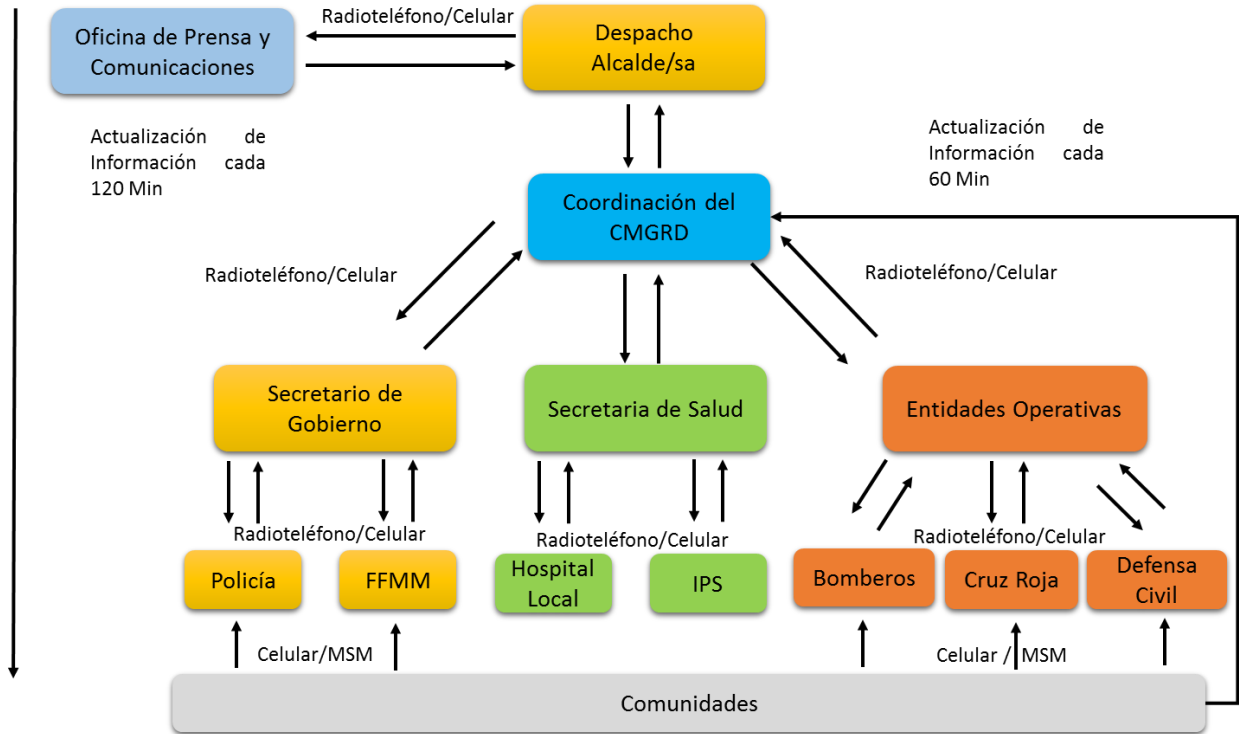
Oficina de Prensa y Comunicaciones

Radioteléfono/Celular

Despacho Alcalde/sa

Actualización de Información cada 120 Min

Actualización de Información cada 60 Min

Coordinación del CMGRD

Radioteléfono/Celular

Radioteléfono/Celular

Secretario de Gobierno

Secretaria de Salud

Entidades Operativas

Radioteléfono/Celular

Radioteléfono/Celular

Radioteléfono/Celular

Policía

FFMM

Hospital Local

IPS

Bomberos

Cruz Roja

Defensa Civil

Celular/MSM

Celular / MSM

Comunidades